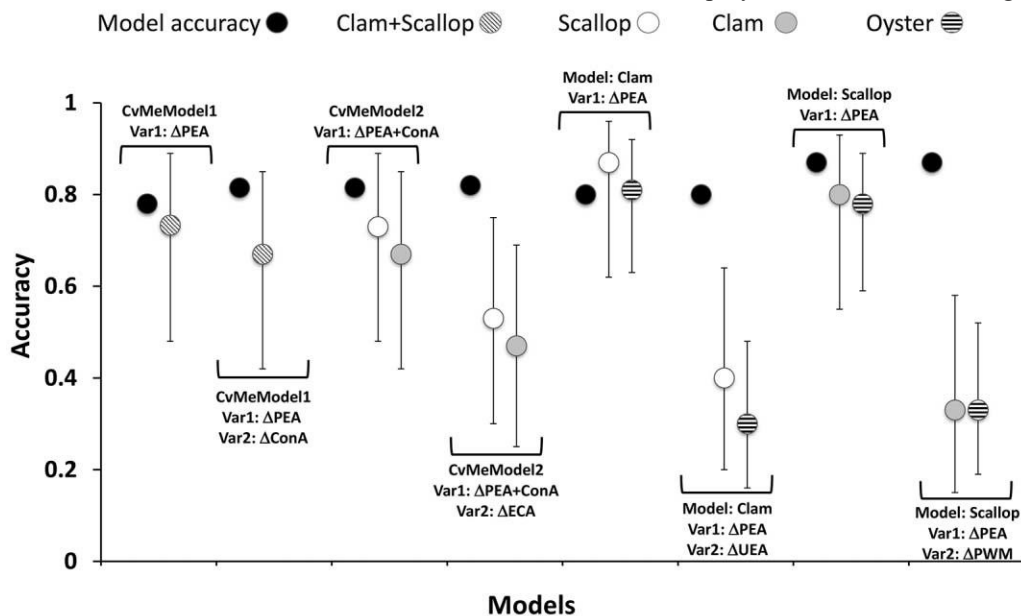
Model accuracy Clam+Scallop Scallop Clam Oyster

Accuracy

1
0.8
0.6
0.4
0.2
0

CvMeModel1
Var1: ΔPEA

CvMeModel1
Var1: ΔPEA
Var2: ΔConA

CvMeModel2
Var1: ΔPEA+ConA

CvMeModel2
Var1: ΔPEA+ConA
Var2: ΔECA

Model: Clam
Var1: ΔPEA

Model: Clam
Var1: ΔPEA
Var2: ΔUEA

Model: Scallop
Var1: ΔPEA

Model: Scallop
Var1: ΔPEA
Var2: ΔPWM

Models